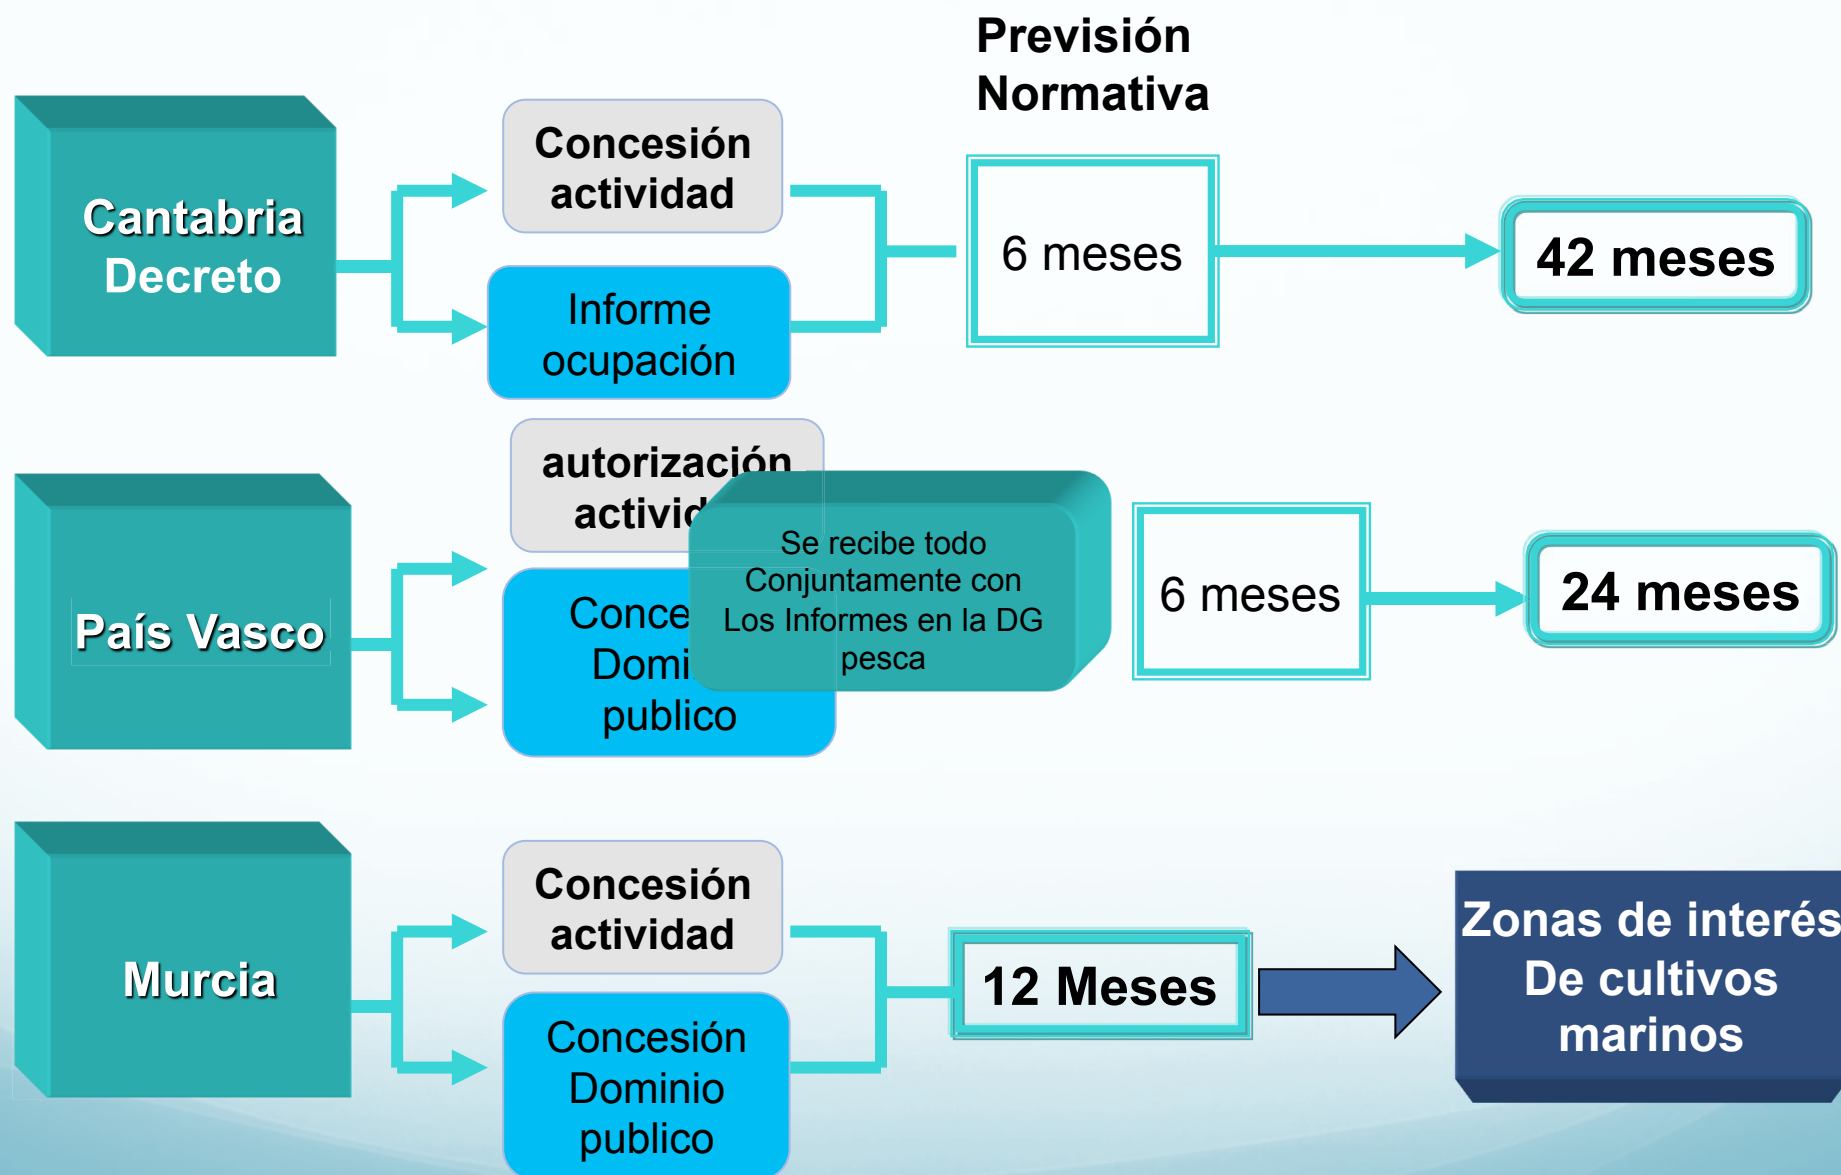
Previsión Normativa

Cantabria Decreto

Concesión actividad

Informe ocupación

6 meses

42 meses

País Vasco

autorización activid

Conce Domi publico

Se recibe todo Conjuntamente con Los Informes en la DG pesca

6 meses

24 meses

Murcia

Concesión actividad

Concesión Dominio publico

12 Meses

Zonas de interés De cultivos marinos